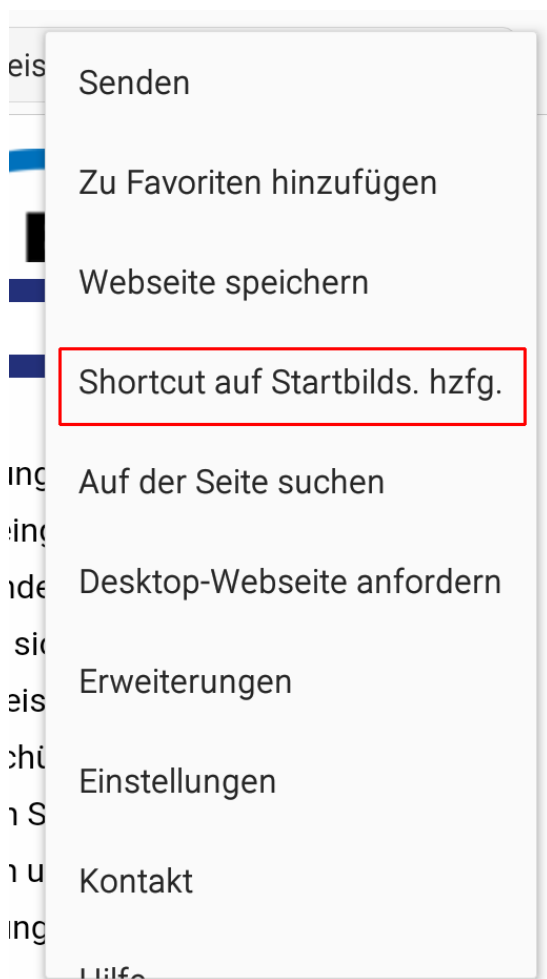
eis

ung
eing
nde
 sic
eis
chü
n S
n u
ng

Senden

Zu Favoriten hinzufügen

Webseite speichern

Shortcut auf Startbilds. hzfg.

Auf der Seite suchen

Desktop-Webseite anfordern

Erweiterungen

Einstellungen

Kontakt

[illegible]